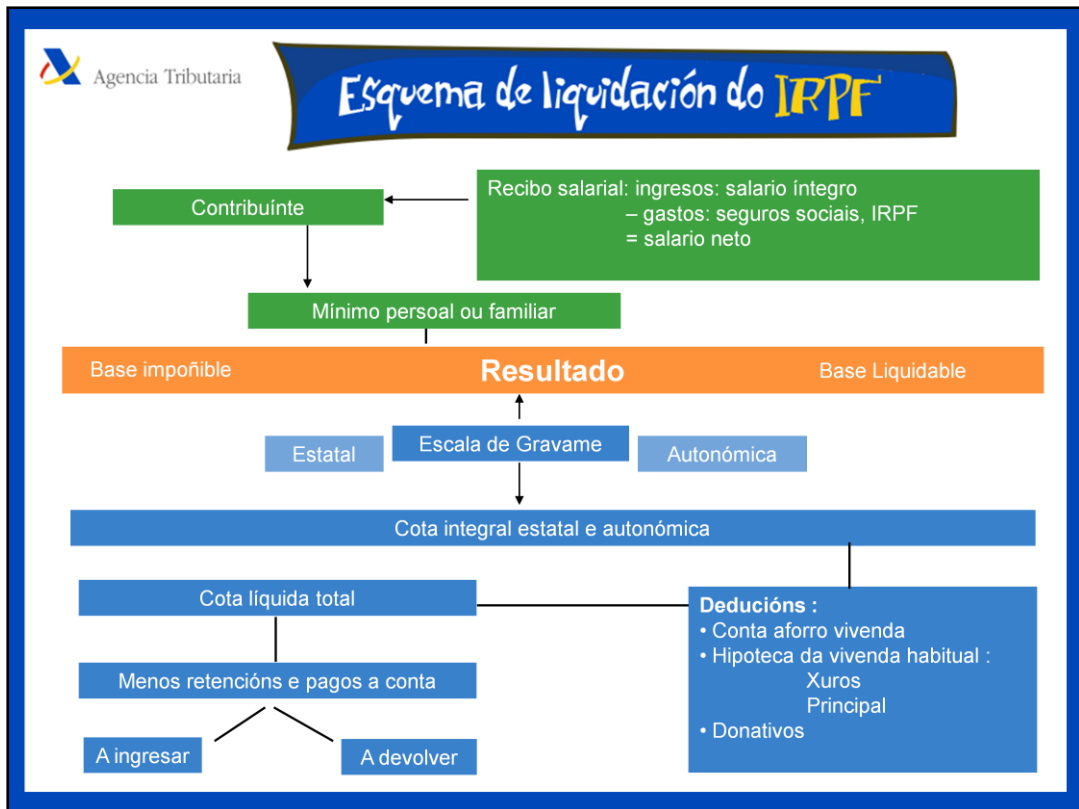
Agencia Tributaria

Esquema de liquidación do IRPF

Contribuínte

Recibo salarial: ingresos: salario íntegro
– gastos: seguros sociais, IRPF
= salario neto

Mínimo persoal ou familiar

Base impoñible

Resultado

Base Liquidable

Estatal

Escala de Gravame

Autonómica

Cota integral estatal e autonómica

Cota líquida total

Deducións :
• Conta aforro vivenda
• Hipoteca da vivenda habitual :
Xuros
Principal
• Donativos

Menos retencións e pagos a conta

A ingresar

A devolver